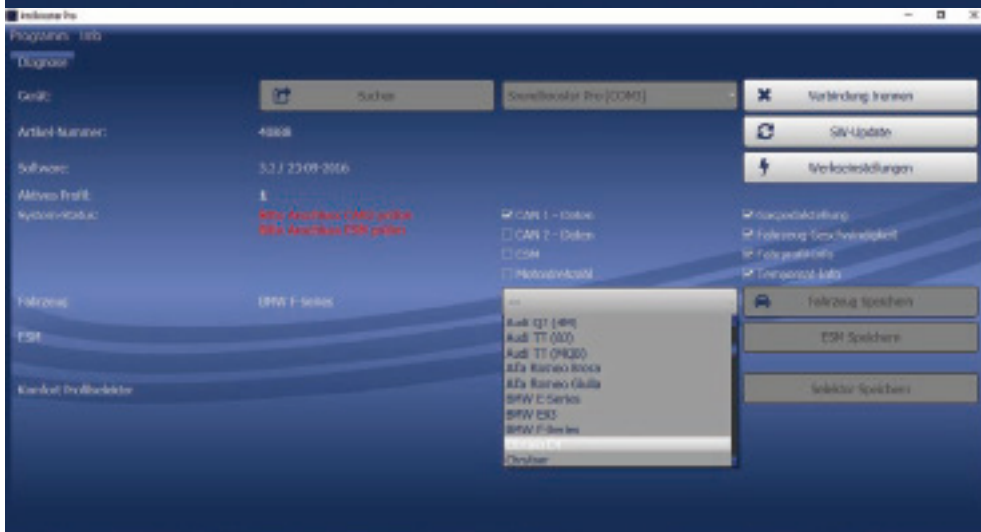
Programm Info
Diagnose

Gerät:
Suchen
Verbindung trennen
Artikel-Nummer:
40808
SW-Update
Software:
3.2 / 23-09-2016
Werkseinstellungen
Aktives Profil:
1
System-Status:
Bitte Anschluss CAN1 prüfen
Bitte Anschluss ESM prüfen
CAN 1 - Daten
CAN 2 - Daten
ESM
Motorstatus
Gaspedalstellung
Fahrzeug Geschwindigkeit
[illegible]
Temperatur-Info
Fahrzeug:
BMW F-Series
---
Fahrzeug Speichern
Audi Q7 (4M)
Audi TT (8J)
Audi TT (MQB)
Alfa Romeo Brera
Alfa Romeo Giulia
BMW E-Series
BMW E83
BMW F-Series
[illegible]
Chrysler
ESM
ESM Speichern
Komfort Profilselektor
Selektor Speichern